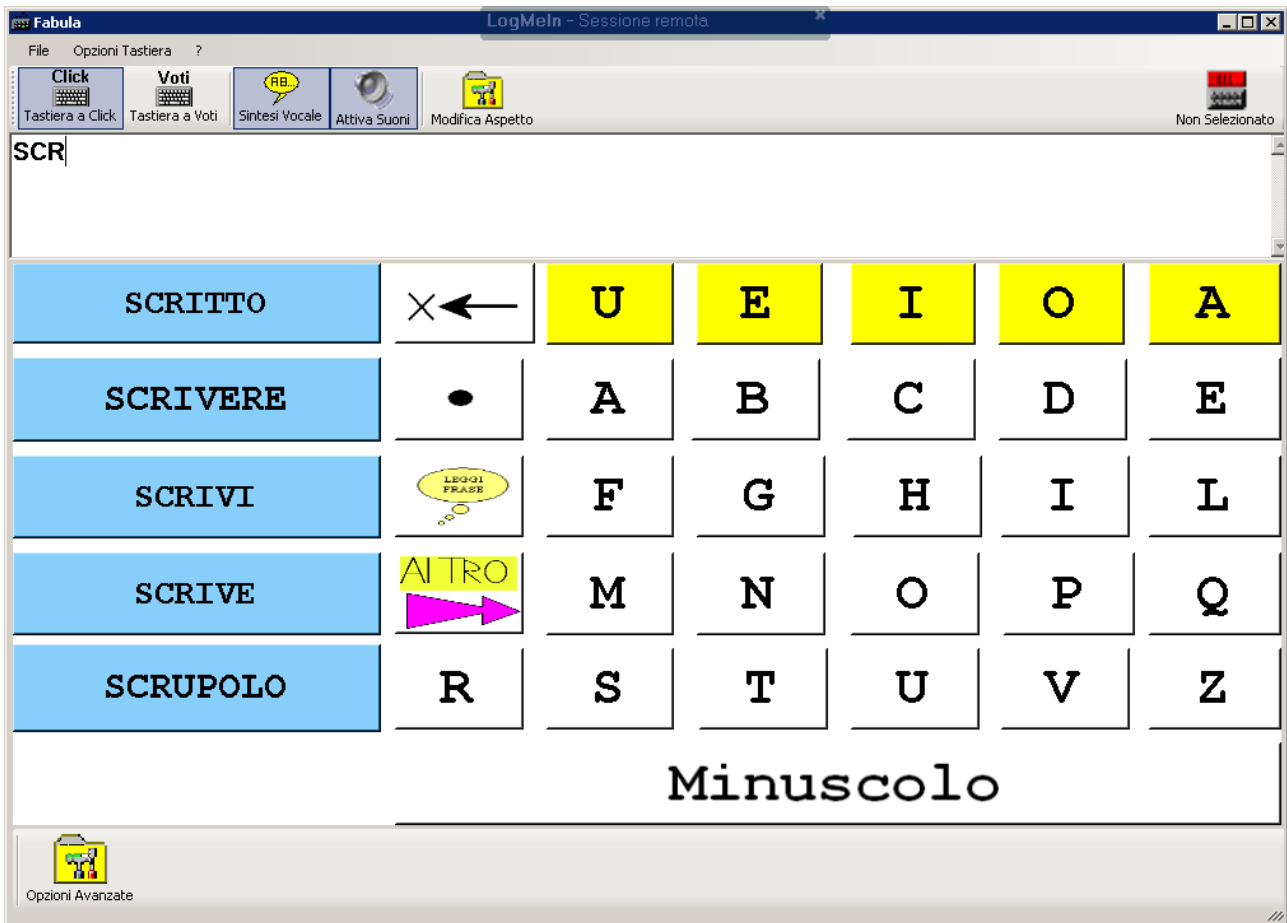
Fabula
LogMeIn - Sessione remota

File Opzioni Tastiera ?

Click
Tastiera a Click
Voti
Tastiera a Voti
AB..
Sintesi Vocale
Attiva Suoni
Modifica Aspetto
Non Selezionato

SCR

SCRITTO
U E I O A
SCRIVERE
A B C D E
SCRIVI
LEGGI FRASE
F G H I L
SCRIVE
ALTRO
M N O P Q
SCRUPOLO
R S T U V Z
Minuscolo

Opzioni Avanzate